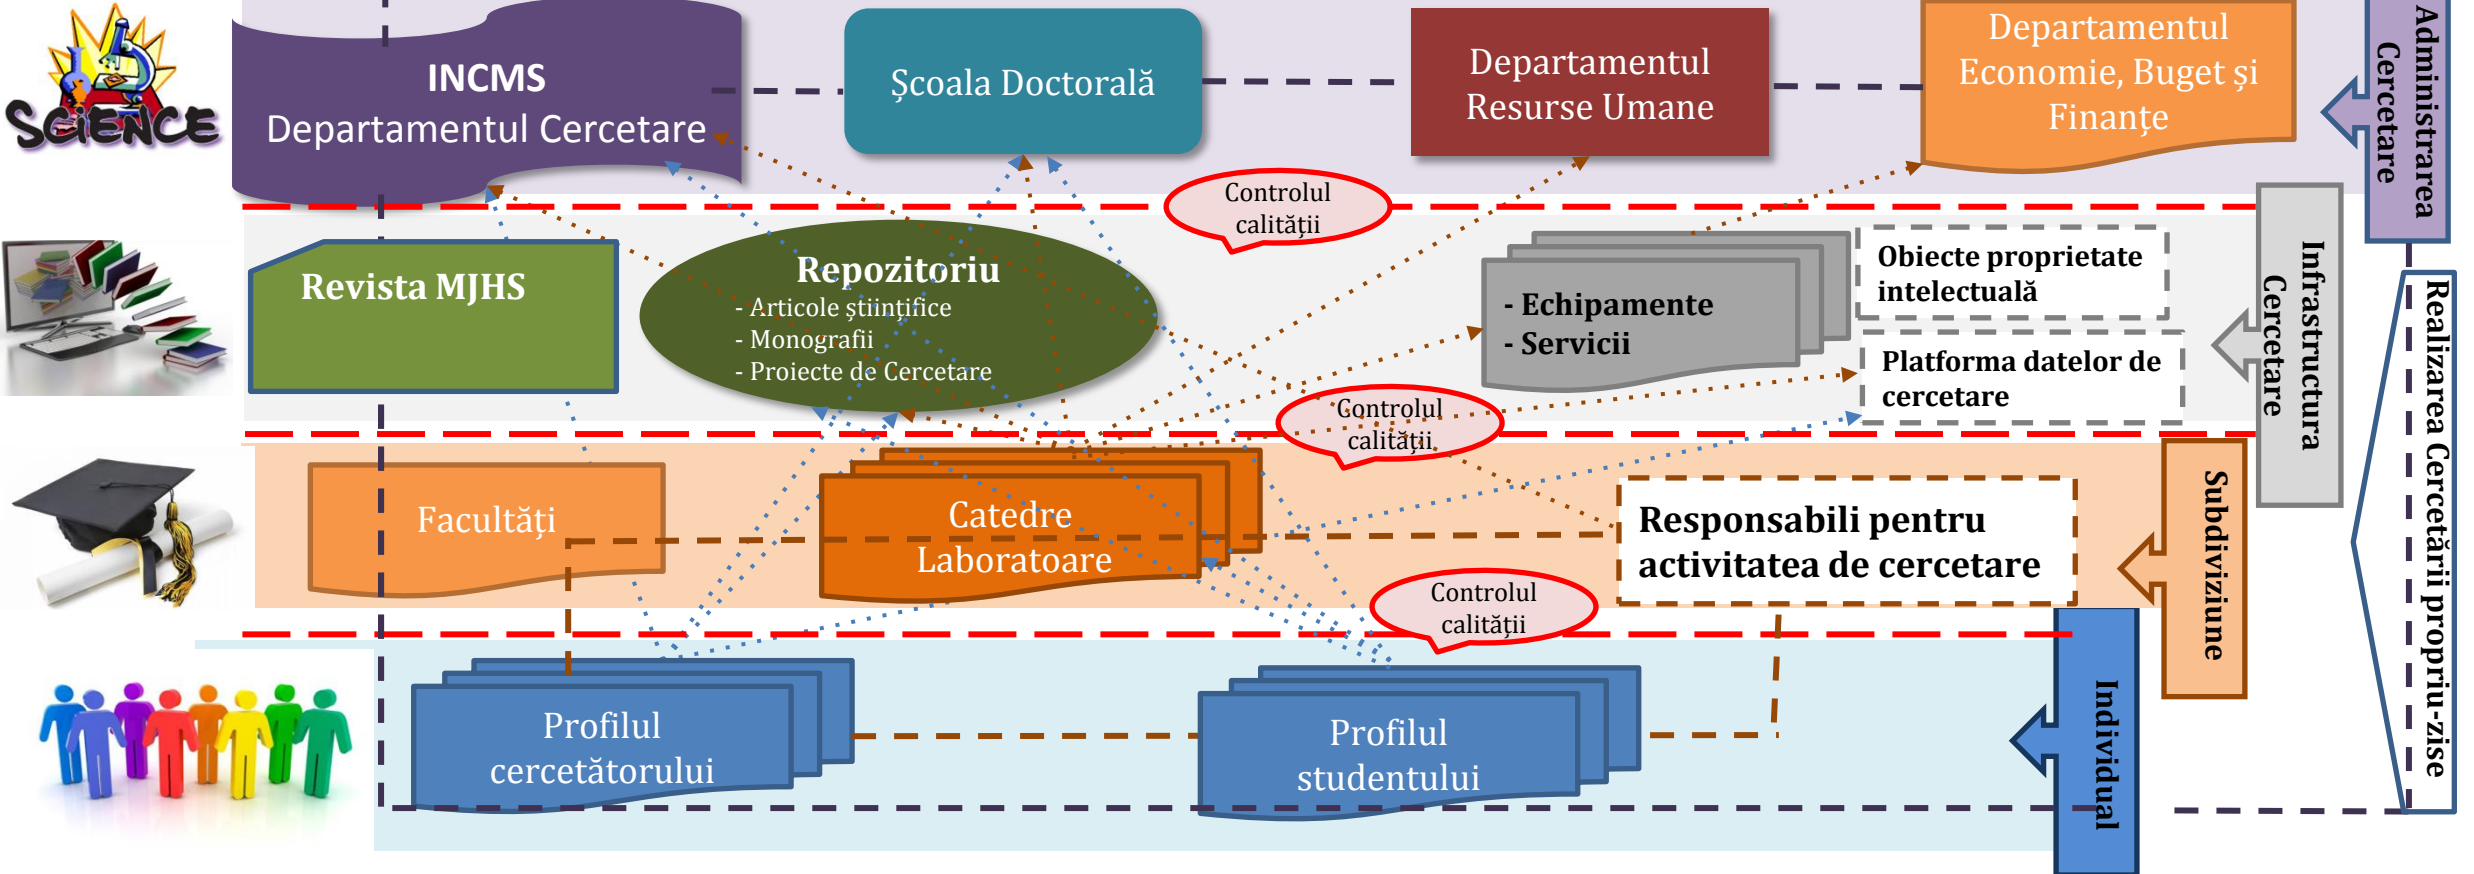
SCIENCE

INCMS
Departamentul Cercetare

Școala Doctorală

Departamentul Resurse Umane

Departamentul Economie, Buget și Finanțe

Administrarea Cercetare

Controlul calității

Revista MJHS

Repozitoriu
- Articole științifice
- Monografii
- Proiecte de Cercetare

- Echipamente
- Servicii

Obiecte proprietate intelectuală

Platforma datelor de cercetare

Infrastructura Cercetare

Realizarea Cercetării propriu-zise

Controlul calității

Facultăți

Catedre
Laboratoare

Responsabili pentru activitatea de cercetare

Subdiviziune

Controlul calității

Profilul cercetătorului

Profilul studentului

Individual